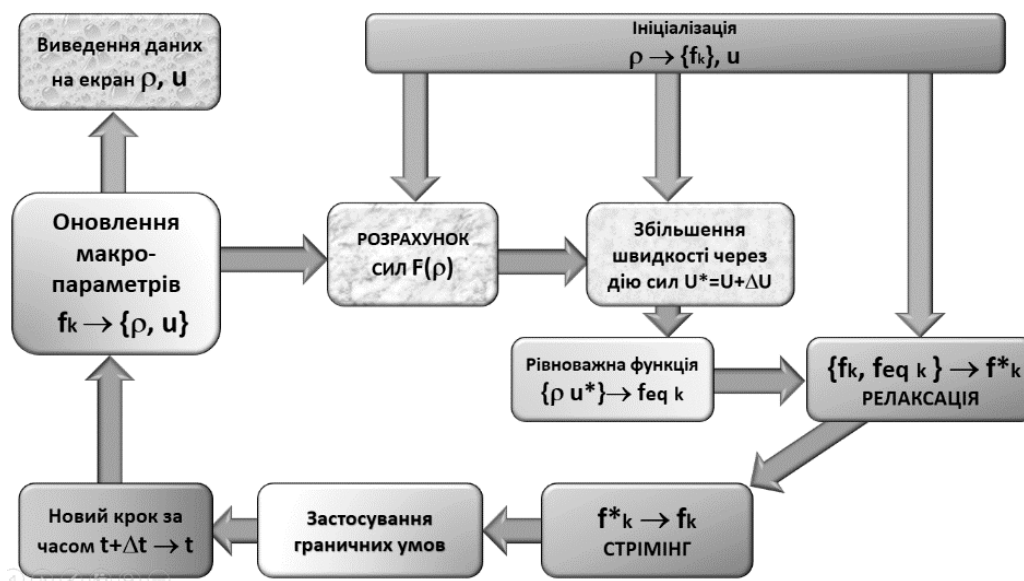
Ініціалізація
$\rho \rightarrow \{f_k\}$, u

Виведення даних на екран $\rho$, u

Оновлення макро-параметрів
$f_k \rightarrow \{\rho, u\}$

РОЗРАХУНОК сил $F(\rho)$

Збільшення швидкості через дію сил $U^*=U+\Delta U$

Рівноважна функція
$\{\rho\ u^*\} \rightarrow f_{eq\ k}$

$\{f_k, f_{eq\ k}\} \rightarrow f^*_k$
РЕЛАКСАЦІЯ

Новий крок за часом $t+\Delta t \rightarrow t$

Застосування граничних умов

$f^*_k \rightarrow f_k$
СТРІМІНГ